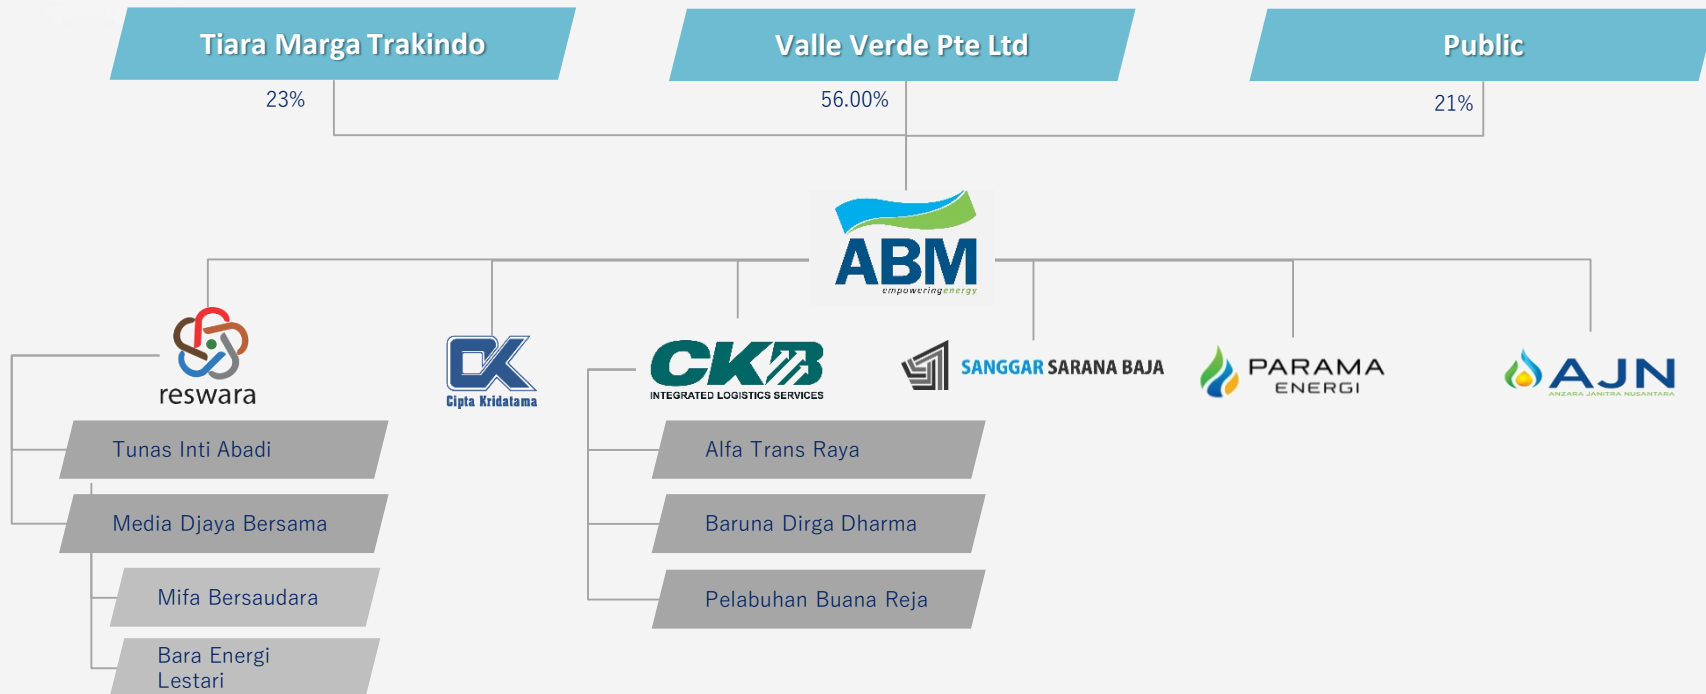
Tiara Marga Trakindo

Valle Verde Pte Ltd

Public

23%

56.00%

21%

ABM
empowering energy

reswara

Cipta Kridatama

CKB
INTEGRATED LOGISTICS SERVICES

SANGGAR SARANA BAJA

PARAMA ENERGI

AJN
ANZARA JANITRA NUSANTARA

Tunas Inti Abadi

Media Djaya Bersama

Mifa Bersaudara

Bara Energi Lestari

Alfa Trans Raya

Baruna Dirga Dharma

Pelabuhan Buana Reja